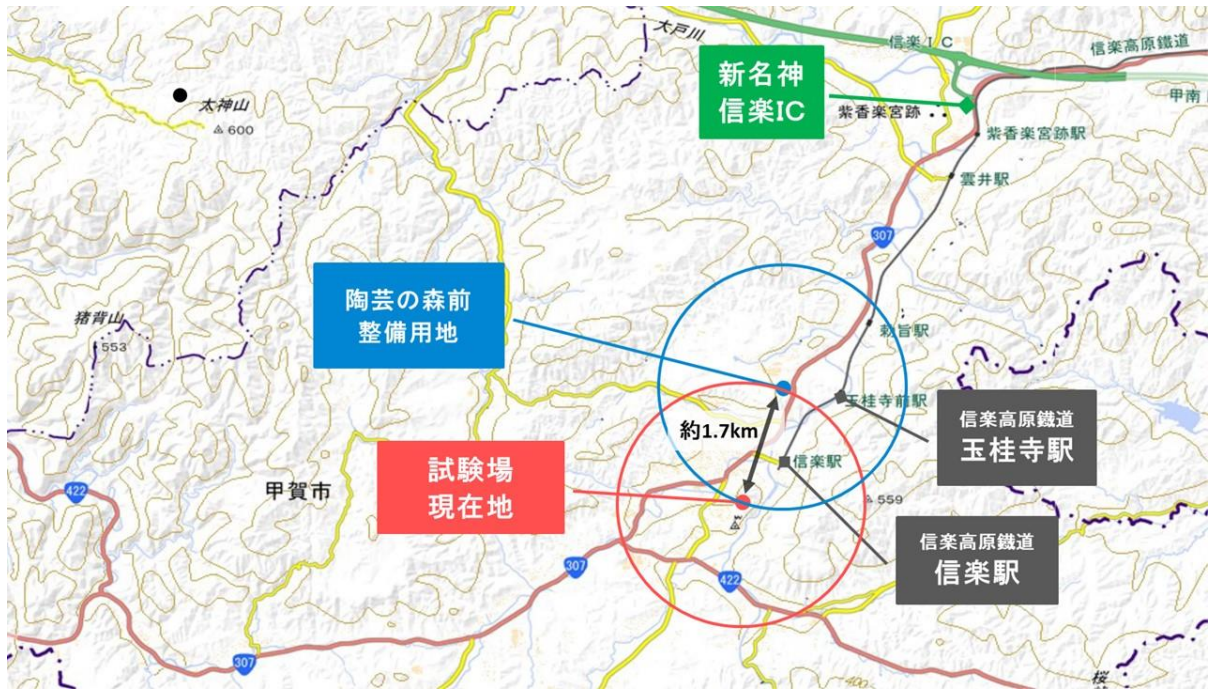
大戸川

信楽ＩＣ

信楽高原鐵道

新名神
信楽IC

甲南

紫香楽宮跡

紫香楽宮跡駅

太神山

600

雲井駅

307

陶芸の森前
整備用地

猪背山

553

勅旨駅

玉桂寺前駅

信楽高原鐵道
玉桂寺駅

約1.7km

信楽駅

試験場
現在地

甲賀市

559

422

信楽高原鐵道
信楽駅

307

422

307

桜